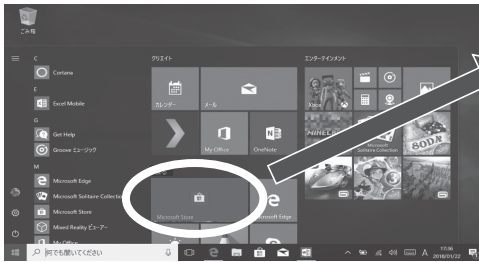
ごみ箱

C
Cortana
E
Excel Mobile
G
Get Help
Groove ミュージック
M
Microsoft Edge
Microsoft Solitaire Collection
Microsoft Store
Mixed Reality ビューアー
My Office

クリエイト
カレンダー
メール
My Office
OneNote
Microsoft Store
Microsoft Edge

エンターテイメント
Microsoft Solitaire Collection
SODA

ここに入力して検索
A
17:36
2018/01/22